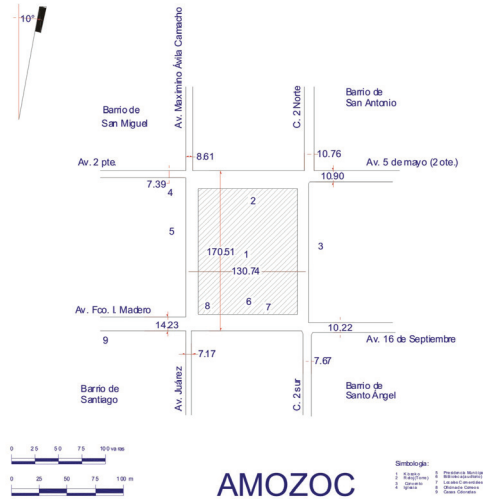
10°

Av. Maximino Ávila Camacho

C. 2 Norte

Barrio de San Antonio

Barrio de San Miguel

8.61

10.76

Av. 2 pte.

Av. 5 de mayo (2 ote.)

7.39

10.90

4

2

5

3

170.51

1

130.74

8

6

7

Av. Fco. I. Madero

14.23

10.22

9

Av. 16 de Septiembre

7.17

7.67

Barrio de Santiago

Av. Juárez

C. 2 sur

Barrio de Santo Ángel

0 25 50 75 100 varas

0 25 50 75 100 m

AMOZOC

Simbología:

1 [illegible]
2 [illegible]
3 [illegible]
4 Iglesia
5 Presidencia Municipal
6 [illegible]
7 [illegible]
8 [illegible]
9 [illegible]